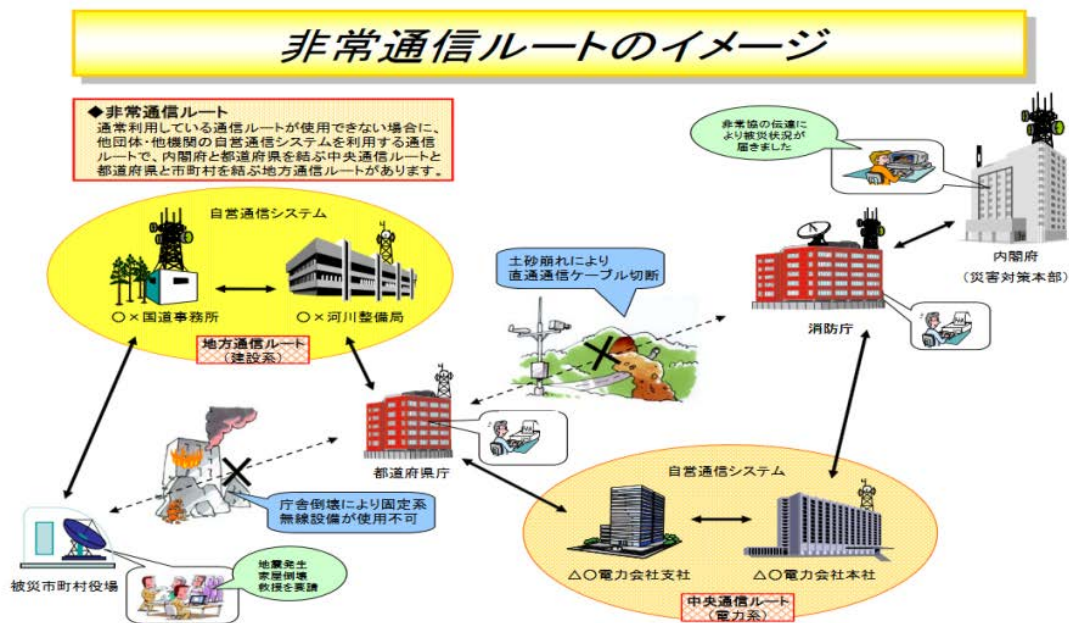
非常通信ルートのイメージ

◆非常通信ルート
通常利用している通信ルートが使用できない場合に、他団体・他機関の自営通信システムを利用する通信ルートで、内閣府と都道府県を結ぶ中央通信ルートと都道府県と市町村を結ぶ地方通信ルートがあります。

非常協の伝達により被災状況が届きました

内閣府
（災害対策本部）

自営通信システム

○×国道事務所

○×河川整備局

地方通信ルート
（建設系）

土砂崩れにより
直通通信ケーブル切断

消防庁

都道府県庁

庁舎倒壊により固定系無線設備が使用不可

自営通信システム

△○電力会社支社

△○電力会社本社

中央通信ルート
（電力系）

被災市町村役場

地震発生
家屋倒壊
救援を要請